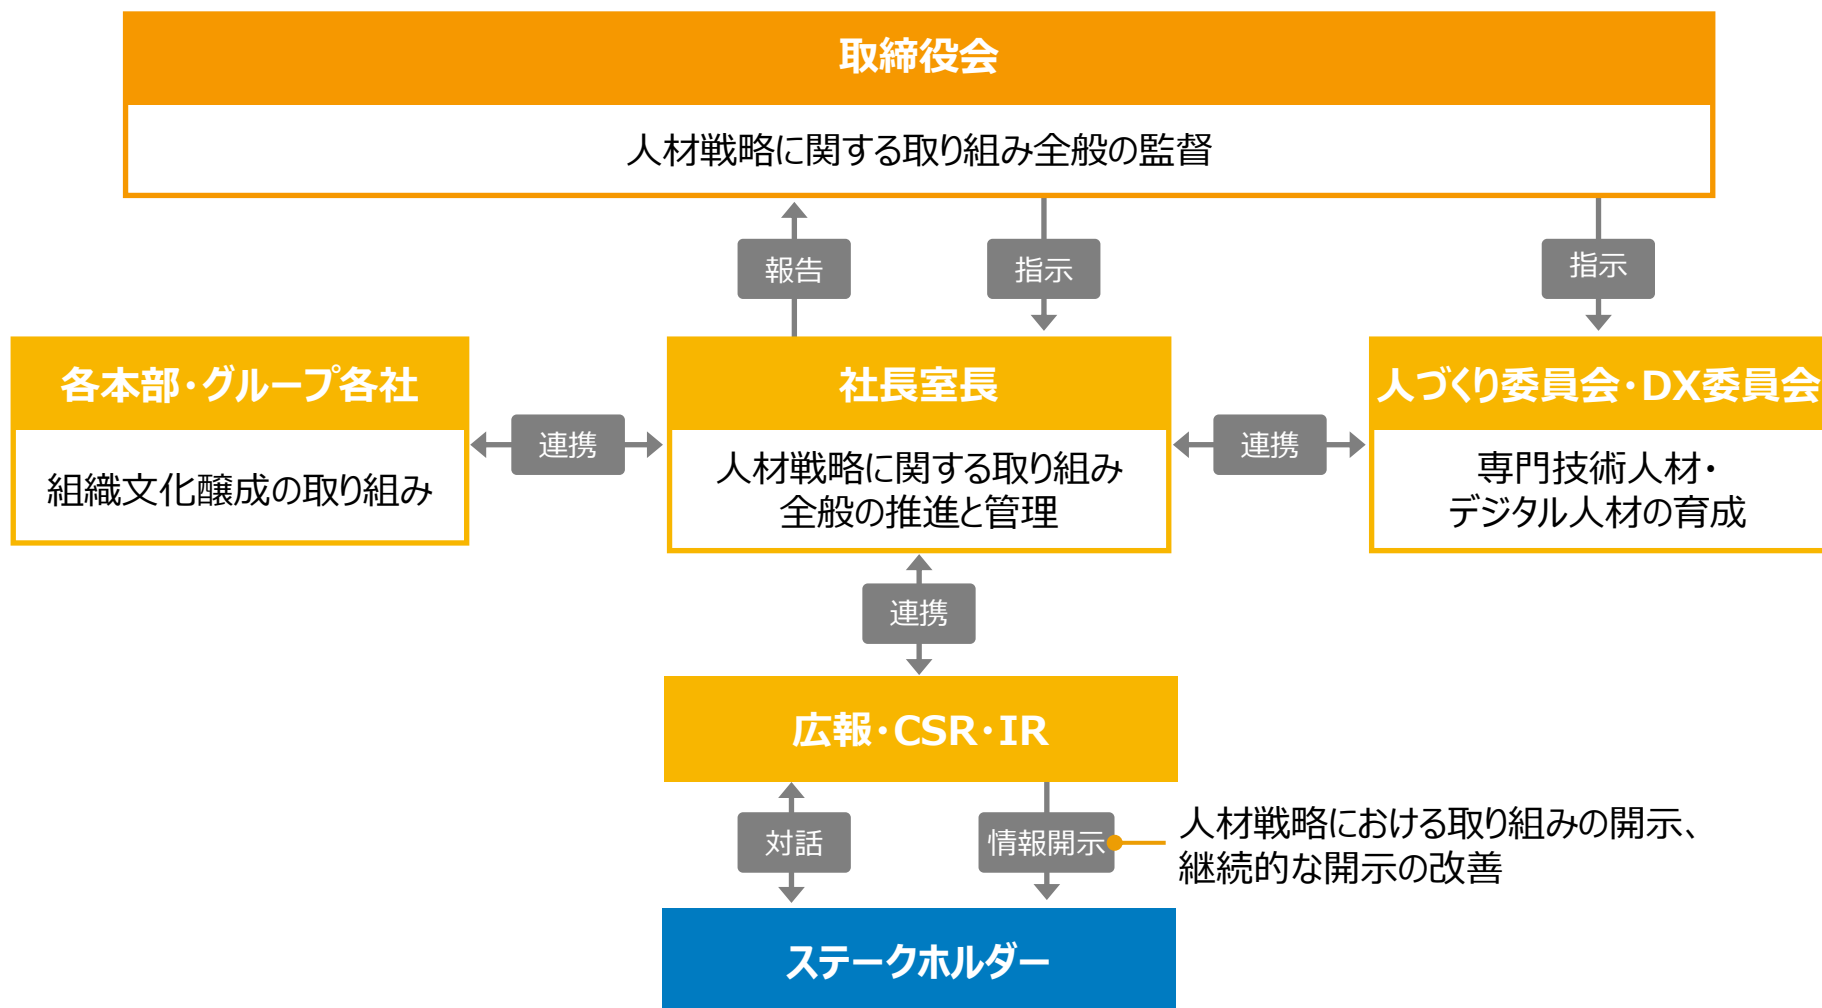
取締役会

人材戦略に関する取り組み全般の監督

報告

指示

指示

各本部・グループ各社

組織文化醸成の取り組み

連携

社長室長

人材戦略に関する取り組み全般の推進と管理

連携

人づくり委員会・DX委員会

専門技術人材・デジタル人材の育成

連携

広報・CSR・IR

対話

情報開示

人材戦略における取り組みの開示、継続的な開示の改善

ステークホルダー